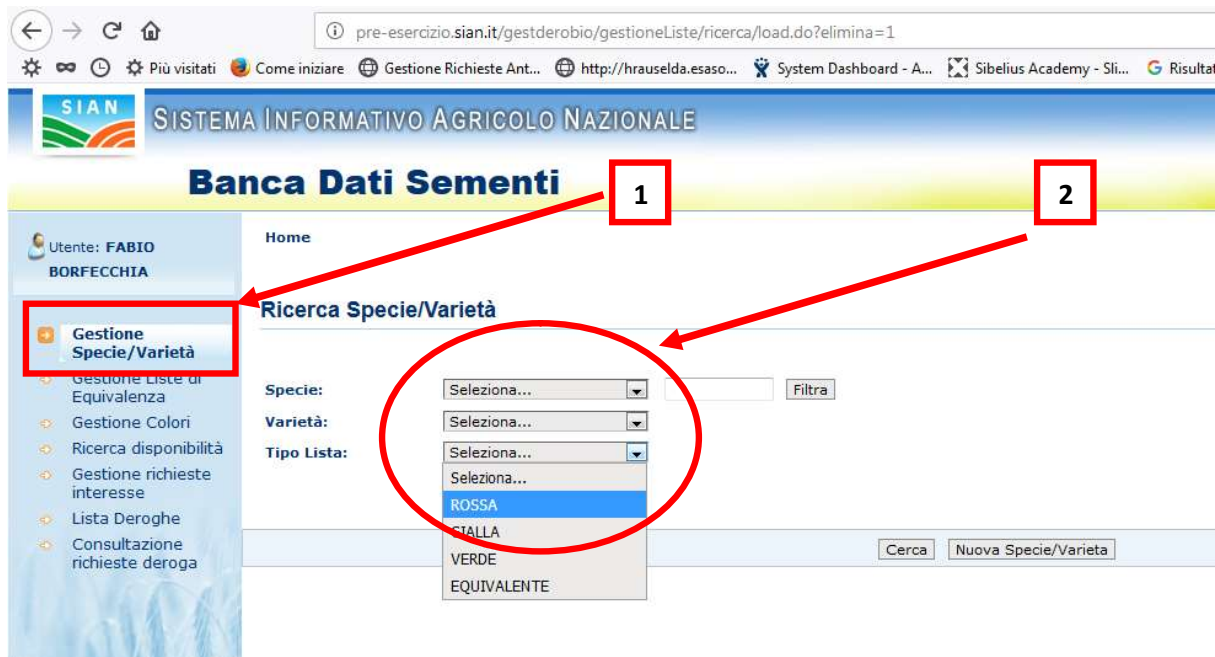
pre-esercizio.sian.it/gestderobio/gestioneListe/ricerca/load.do?elimina=1

Più visitati Come iniziare Gestione Richieste Ant... http://hrauselda.esaso... System Dashboard - A... Sibelius Academy - Sli... Risultat

SIAN

SISTEMA INFORMATIVO AGRICOLO NAZIONALE

Banca Dati Sementi

1

2

Utente: FABIO BORFECCHIA

Home

Ricerca Specie/Varietà

Gestione Specie/Varietà
Gestione Liste di Equivalenza
Gestione Colori
Ricerca disponibilità
Gestione richieste interesse
Lista Deroghe
Consultazione richieste deroga

Specie: Seleziona... Filtra
Varietà: Seleziona...
Tipo Lista: Seleziona...

Seleziona...
ROSSA
GIALLA
VERDE
EQUIVALENTE

Cerca Nuova Specie/Varieta